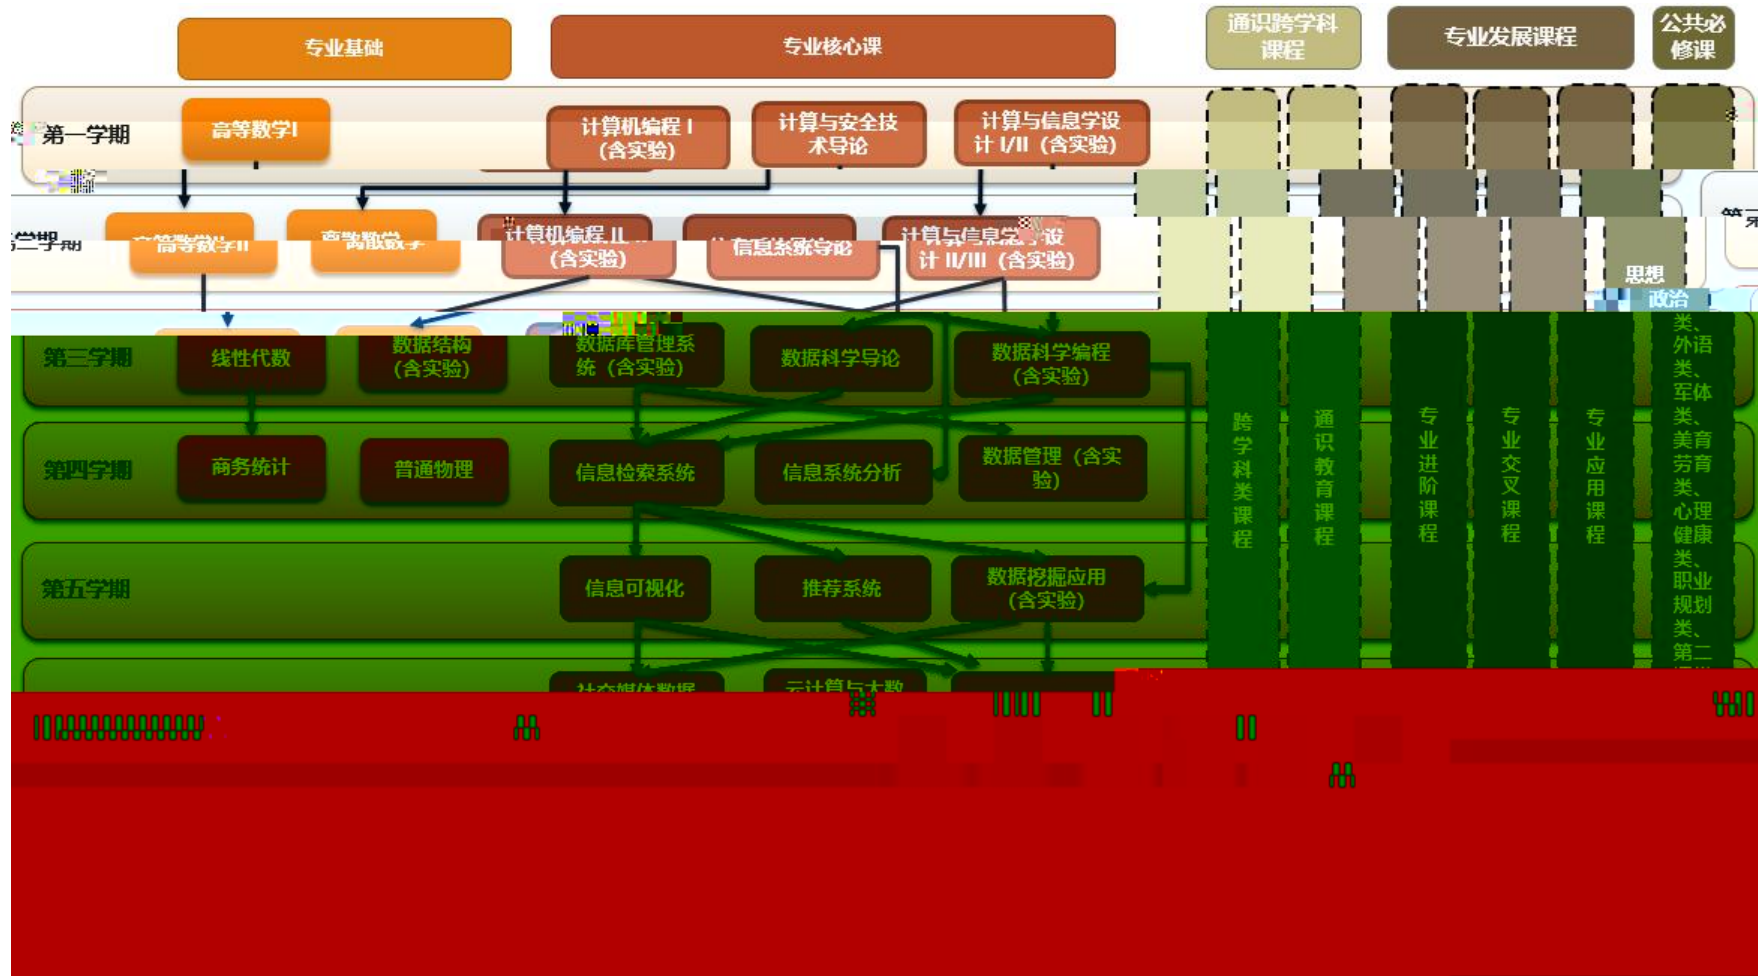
专业基础

专业核心课

通识跨学科课程

专业发展课程

公共必修课

第一学期

高等数学I

计算机编程 I（含实验）

计算与安全技术导论

计算与信息学设计 I/II（含实验）

第二学期

高等数学II

离散数学

计算机编程 II（含实验）

信息系统导论

计算与信息学设计 II/III（含实验）

第三学期

线性代数

数据结构（含实验）

数据库管理系统（含实验）

数据科学导论

数据科学编程（含实验）

第四学期

商务统计

普通物理

信息检索系统

信息系统分析

数据管理（含实验）

第五学期

信息可视化

推荐系统

数据挖掘应用（含实验）

社交媒体数据

云计算与大数

跨学科类课程

通识教育课程

专业进阶课程

专业交叉课程

专业应用课程

思想政治类、外语类、军体类、美育劳育类、心理健康类、职业规划类、第二